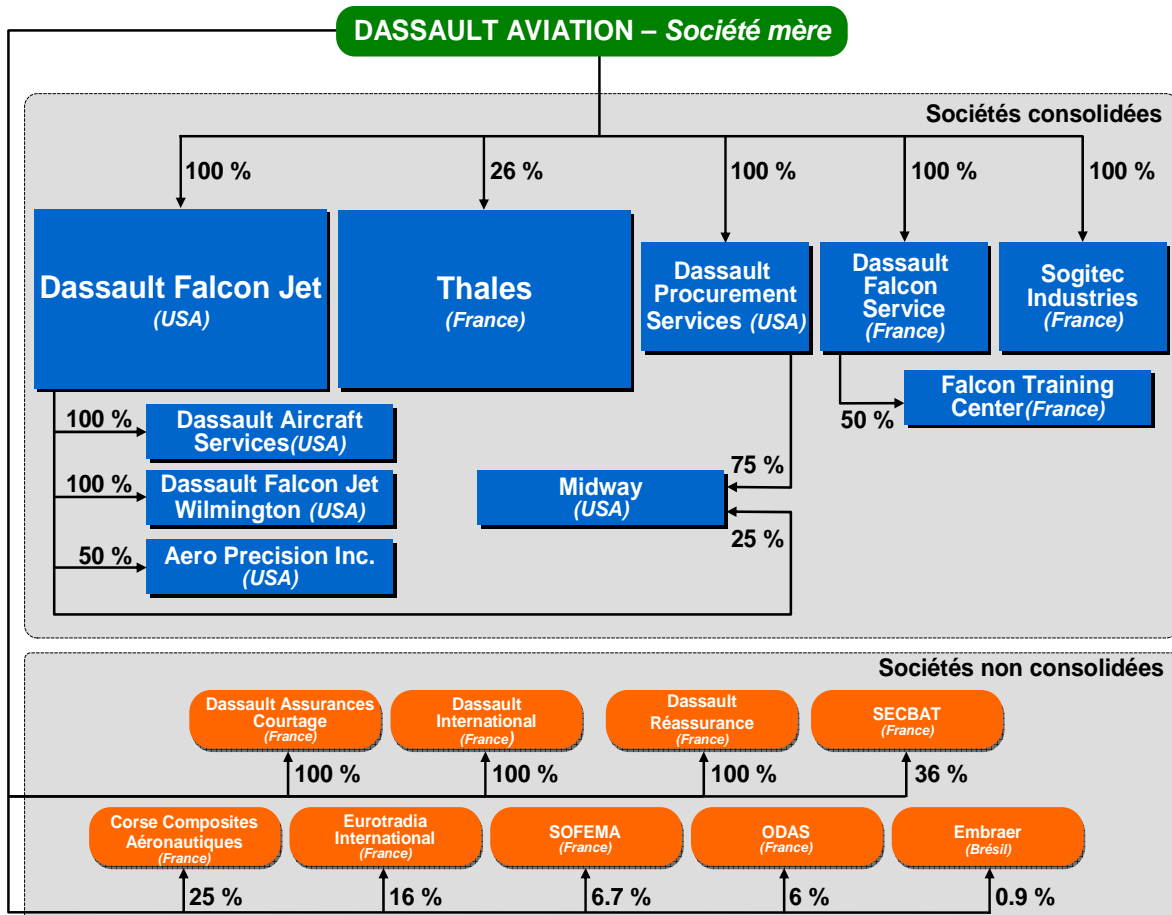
DASSAULT AVIATION – Société mère

Sociétés consolidées

100 %
26 %
100 %
100 %
100 %

Dassault Falcon Jet
(USA)

Thales
(France)

Dassault Procurement Services (USA)

Dassault Falcon Service
(France)

Sogitec Industries
(France)

Falcon Training Center(France)
50 %

100 %
Dassault Aircraft Services(USA)

100 %
Dassault Falcon Jet Wilmington (USA)

50 %
Aero Precision Inc.
(USA)

75 %
Midway
(USA)
25 %

Sociétés non consolidées

Dassault Assurances Courtage
(France)
100 %

Dassault International
(France)
100 %

Dassault Réassurance
(France)
100 %

SECBAT
(France)
36 %

Corse Composites Aéronautiques
(France)
25 %

Eurotradia International
(France)
16 %

SOFEMA
(France)
6.7 %

ODAS
(France)
6 %

Embraer
(Brésil)
0.9 %